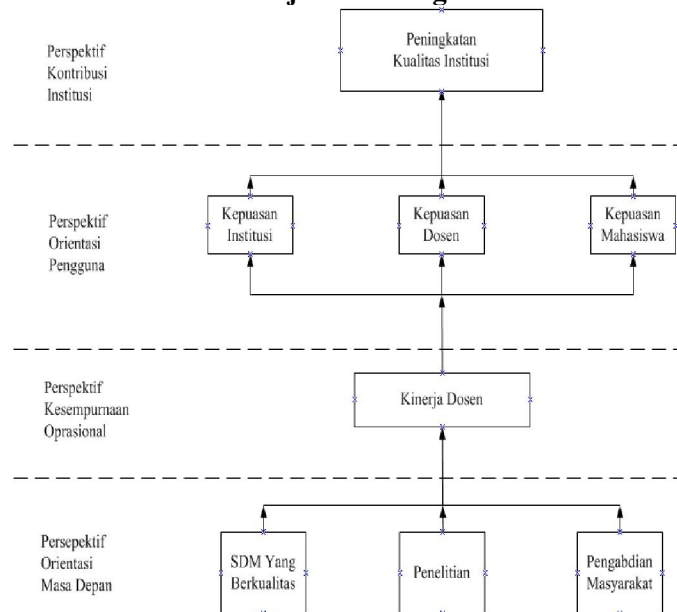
Perspektif Kontribusi Institusi

Peningkatan Kualitas Institusi

Perspektif Orientasi Pengguna

Kepuasan Institusi

Kepuasan Dosen

Kepuasan Mahasiswa

Perspektif Kesempurnaan Oprasional

Kinerja Dosen

Perspektif Orientasi Masa Depan

SDM Yang Berkualitas

Penelitian

Pengabdian Masyarakat